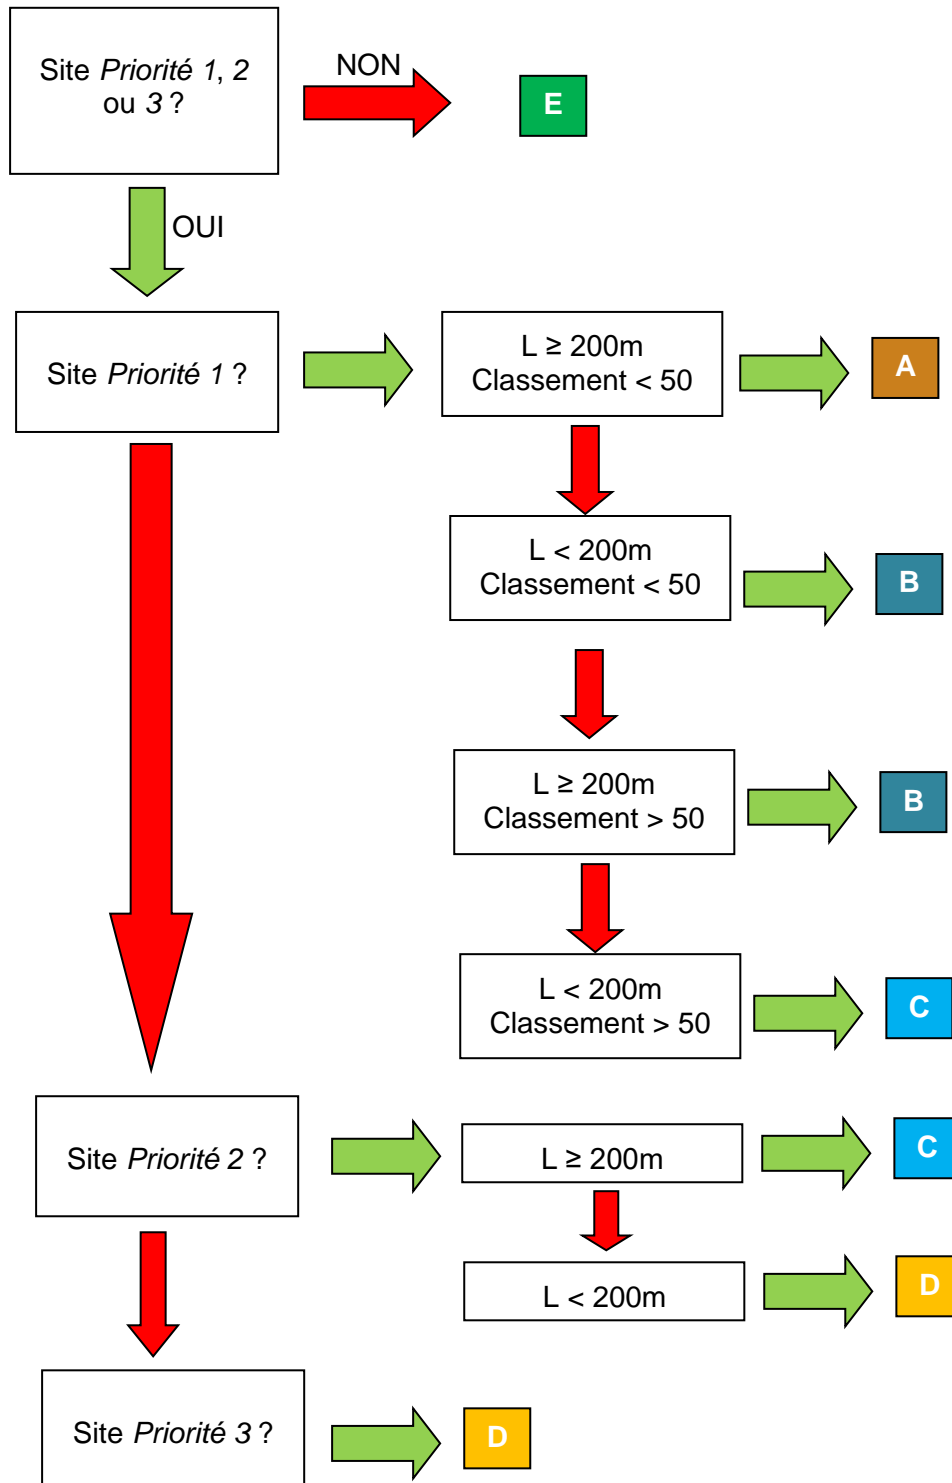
Site *Priorité 1*, *2* ou *3* ?

NON

E

OUI

Site *Priorité 1* ?

L $\geq$ 200m
Classement < 50

A

L < 200m
Classement < 50

B

L $\geq$ 200m
Classement > 50

B

L < 200m
Classement > 50

C

Site *Priorité 2* ?

L $\geq$ 200m

C

L < 200m

D

Site *Priorité 3* ?

D